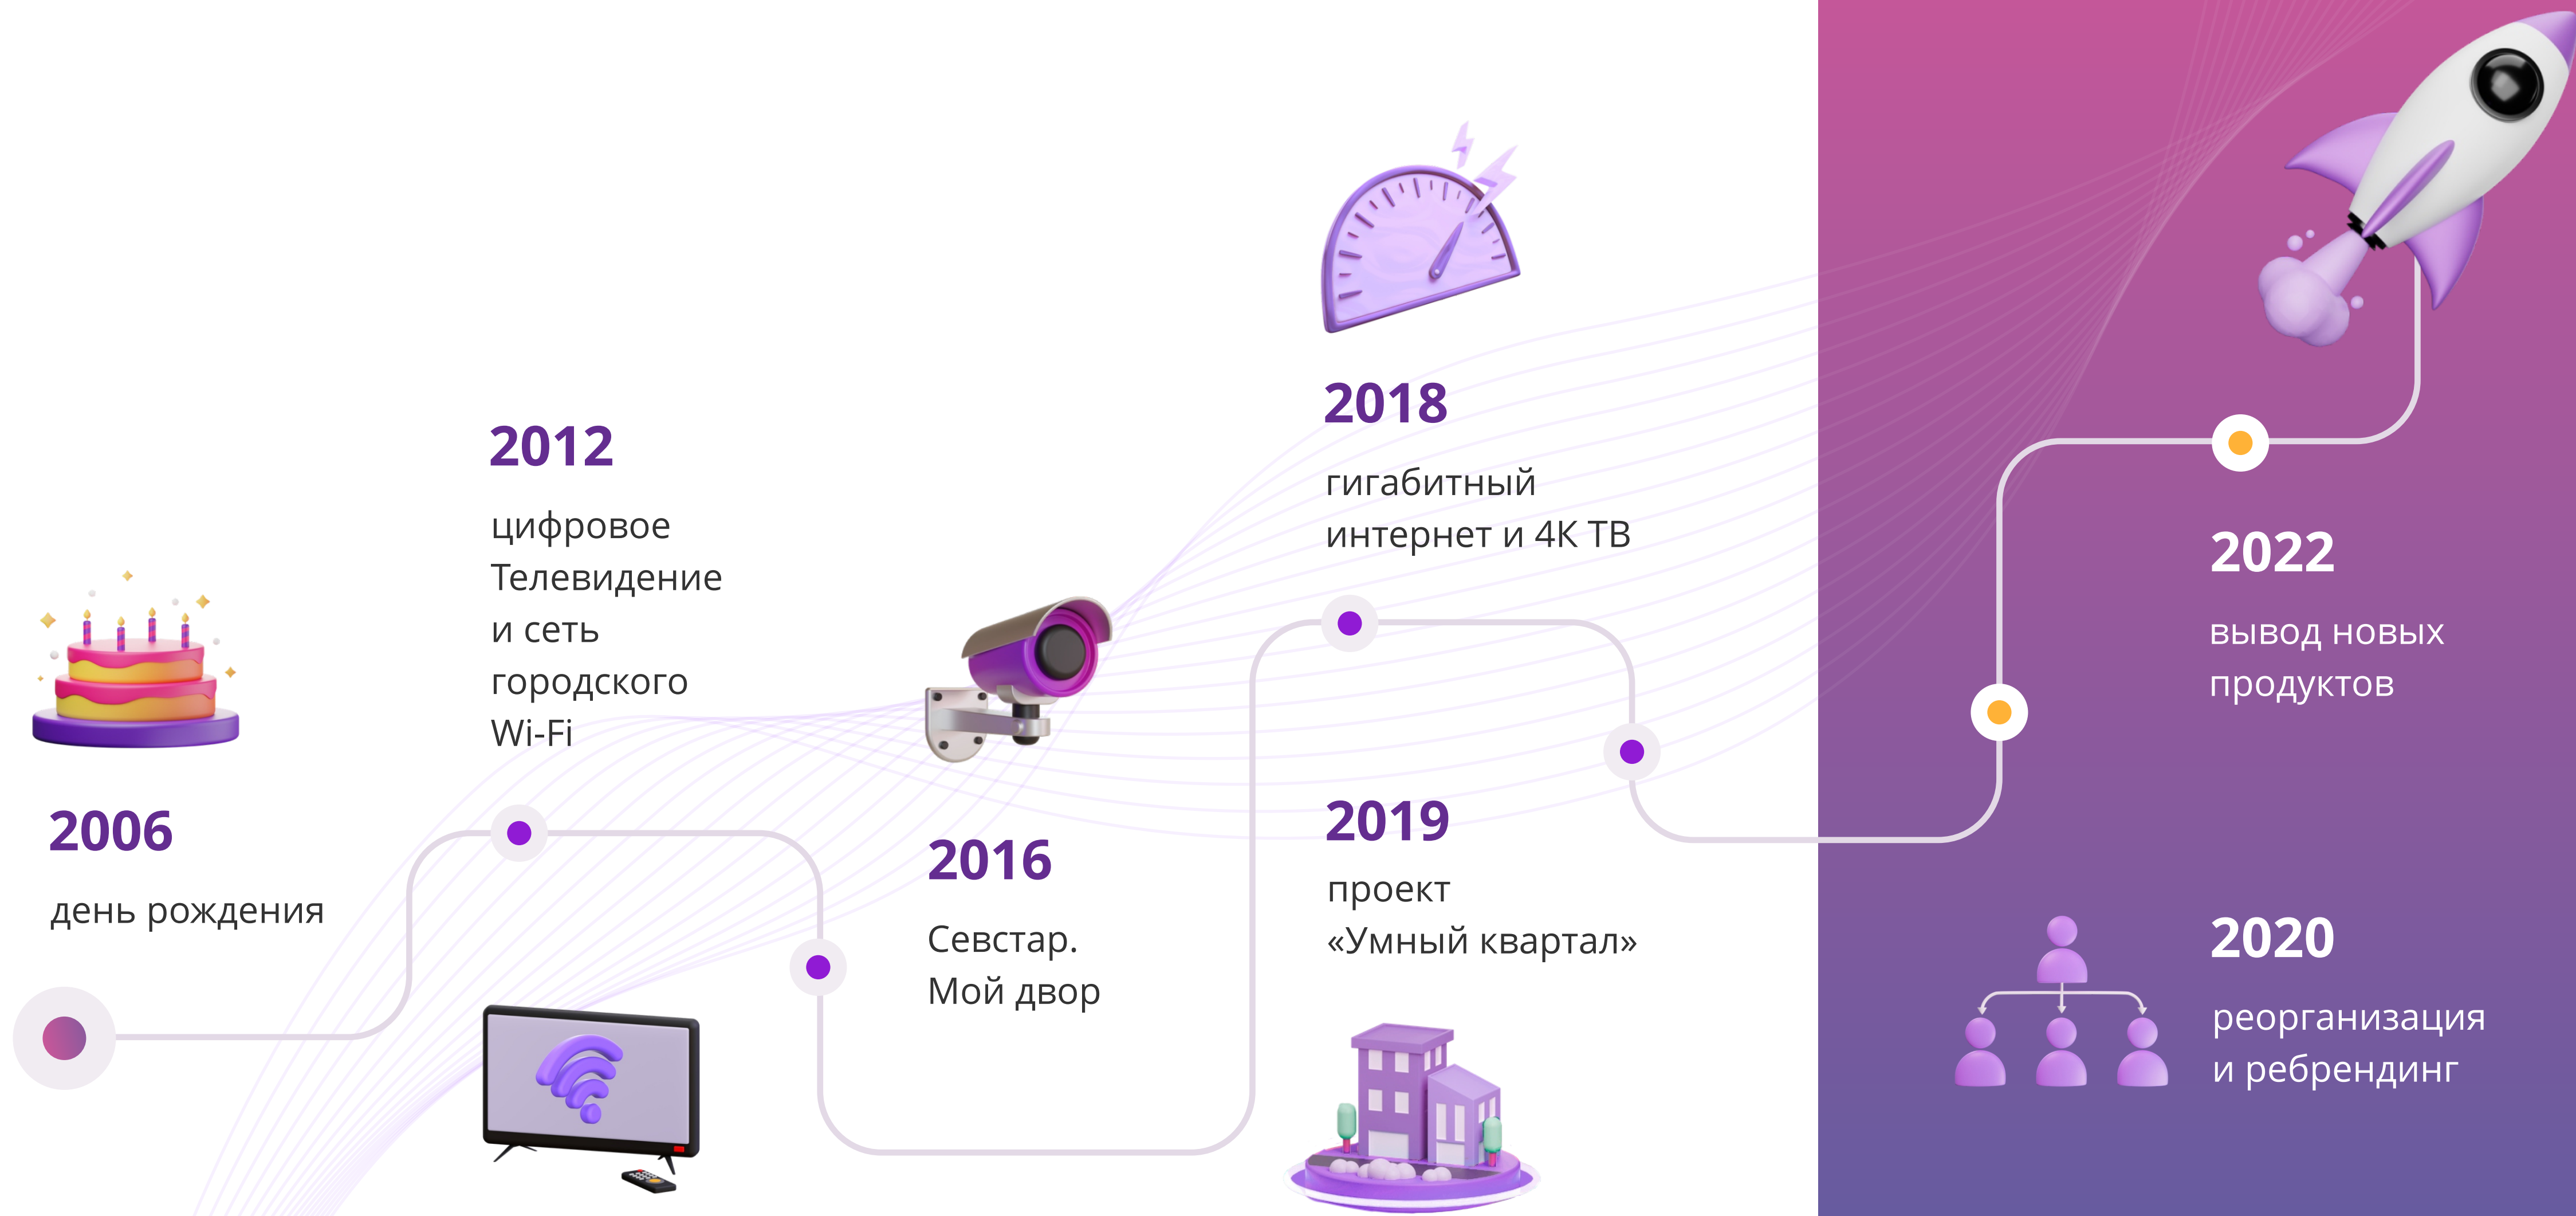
2006
день рождения

2012
цифровое Телевидение и сеть городского Wi-Fi

2016
Севстар. Мой двор

2018
гигабитный интернет и 4К ТВ

2019
проект «Умный квартал»

2020
реорганизация и ребрендинг

2022
вывод новых продуктов